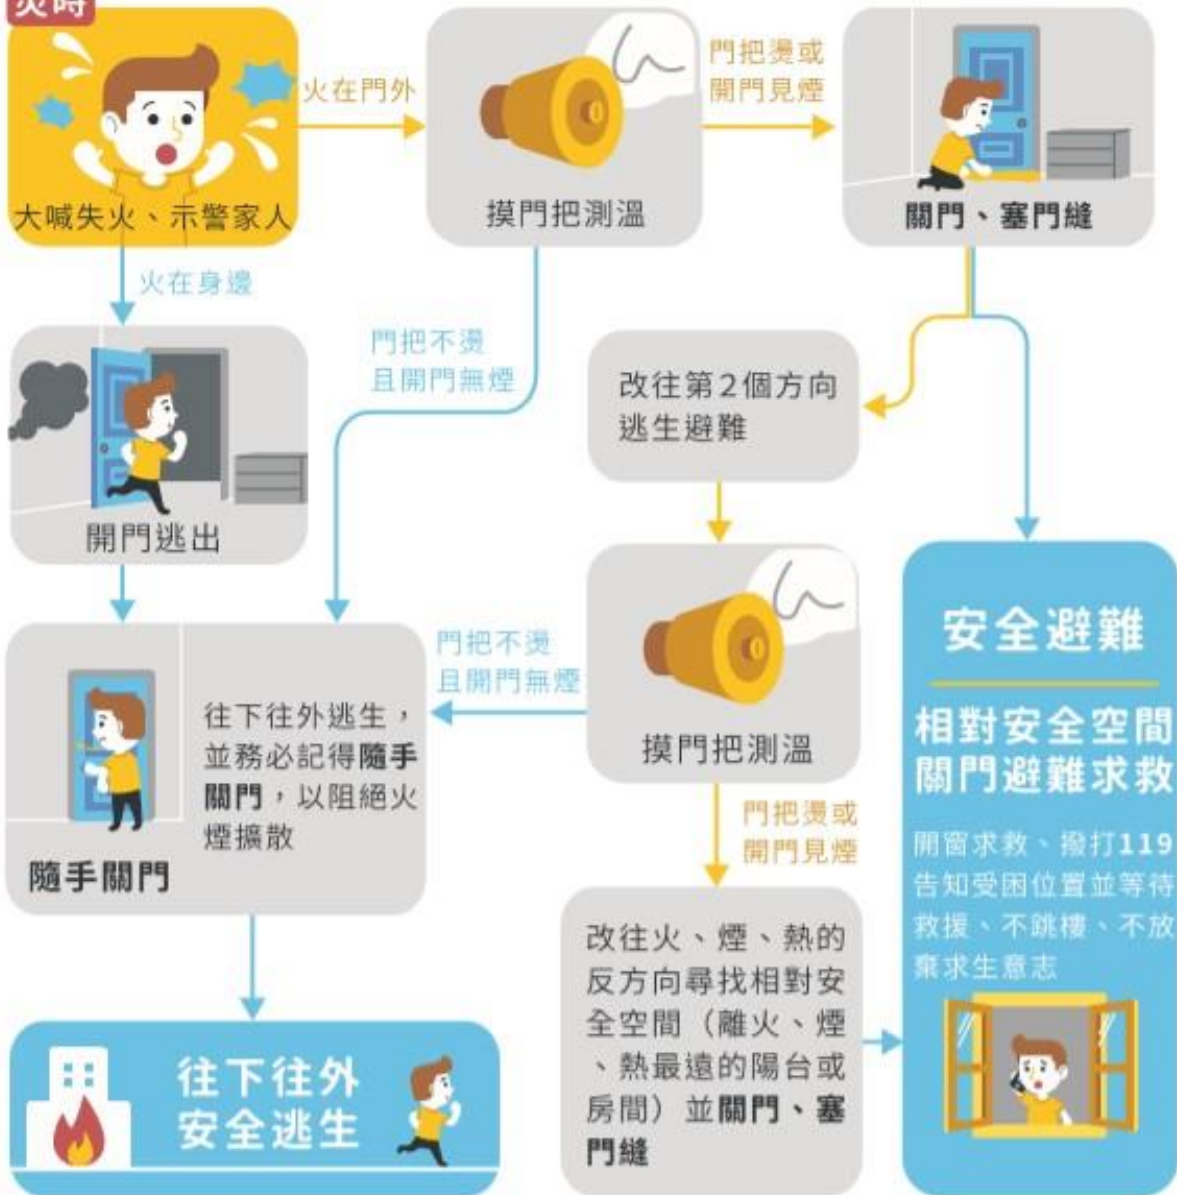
火時

大喊失火、示警家人

火在門外

摸門把測溫

門把燙或開門見煙

關門、塞門縫

火在身邊

開門逃出

門把不燙且開門無煙

改往第2個方向逃生避難

摸門把測溫

門把不燙且開門無煙

往下往外逃生，並務必記得隨手關門，以阻絕火煙擴散

隨手關門

門把燙或開門見煙

改往火、煙、熱的反方向尋找相對安全空間（離火、煙、熱最遠的陽台或房間）並關門、塞門縫

往下往外安全逃生

安全避難

相對安全空間關門避難求救

開窗求救、撥打119告知受困位置並等待救援、不跳樓、不放棄求生意志